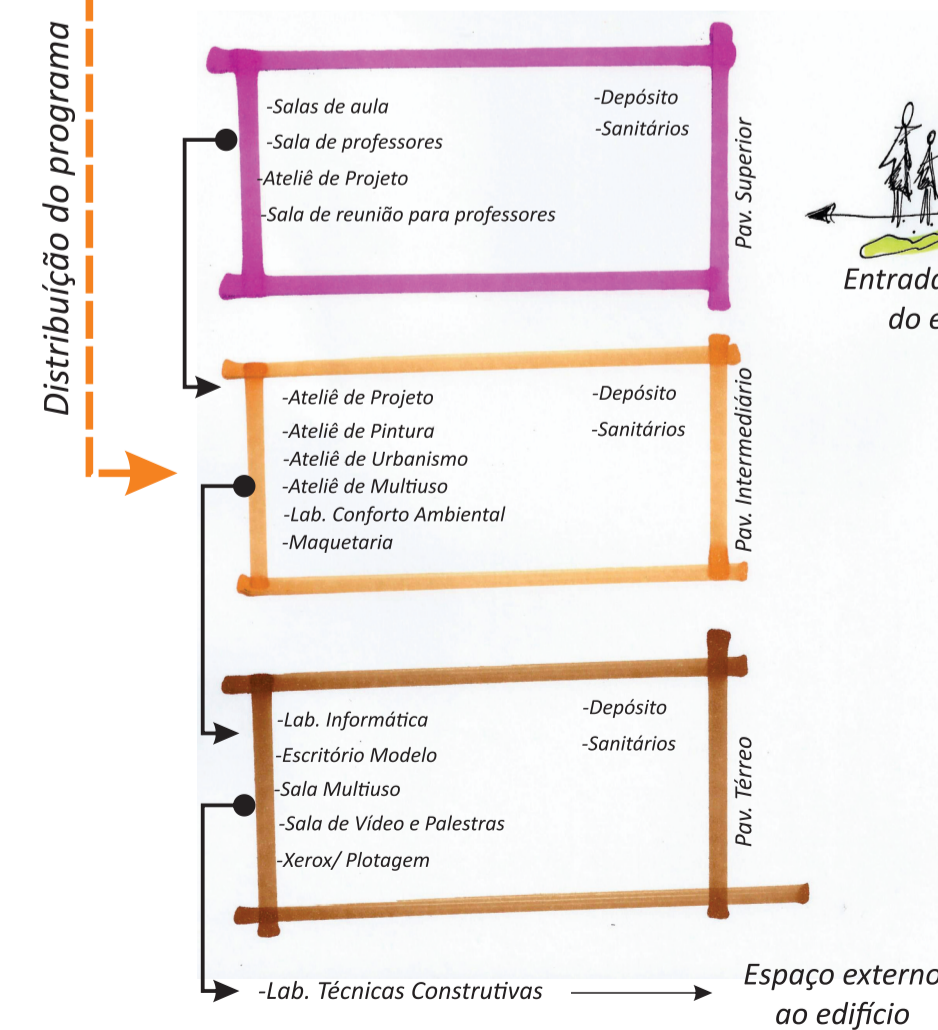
Distribuição do programa

-Salas de aula
-Sala de professores
-Ateliê de Projeto
-Sala de reunião para professores

-Depósito
-Sanitários

Pav. Superior

Entrada
do e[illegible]

-Ateliê de Projeto
-Ateliê de Pintura
-Ateliê de Urbanismo
-Ateliê de Multiuso
-Lab. Conforto Ambiental
-Maquetaria

-Depósito
-Sanitários

Pav. Intermediário

-Lab. Informática
-Escritório Modelo
-Sala Multiuso
-Sala de Vídeo e Palestras
-Xerox/ Plotagem

-Depósito
-Sanitários

Pav. Térreo

-Lab. Técnicas Construtivas

Espaço externo
ao edifício